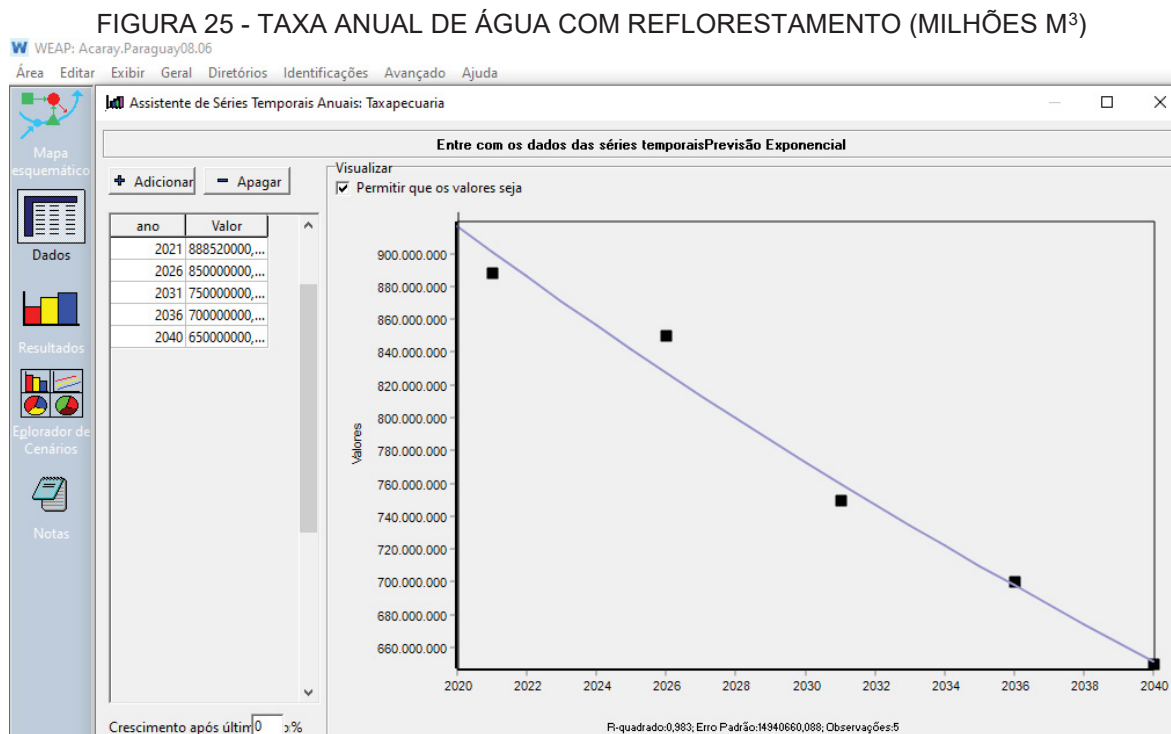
FIGURA 25 - TAXA ANUAL DE ÁGUA COM REFLORESTAMENTO (MILHÕES M³)

WEAP: Acaray.Paraguay08.06

Área Editar Exibir Geral Diretórios Identificações Avançado Ajuda

Mapa esquemático

Dados

Resultados

Eplorador de Cenários

Notas

Assistente de Séries Temporais Anuais: Taxapecuaria

Entre com os dados das séries temporaisPrevisão Exponencial

+ Adicionar − Apagar

| ano | Valor |
|---|---|
| 2021 | 888520000,... |
| 2026 | 850000000,... |
| 2031 | 750000000,... |
| 2036 | 700000000,... |
| 2040 | 650000000,... |

Visualizar

Permitir que os valores seja

900.000.000
880.000.000
860.000.000
840.000.000
820.000.000
800.000.000
780.000.000
760.000.000
740.000.000
720.000.000
700.000.000
680.000.000
660.000.000

Valores

2020 2022 2024 2026 2028 2030 2032 2034 2036 2038 2040

Crescimento após últim 0 %

R-quadrado:0,983; Erro Padrão:14940660,088; Observações:5